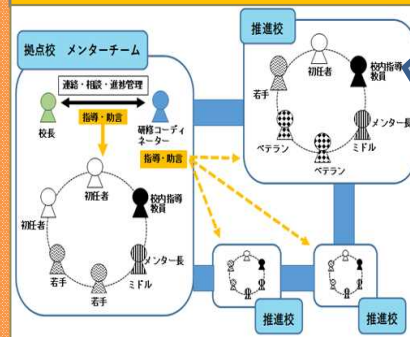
拠点校　メンターチーム

連絡・相談・進捗管理

指導・助言

校長

研修コーディネーター

指導・助言

初任者

校内指導教員

初任者

メンター長

若手

ミドル

若手

推進校

初任者

校内指導教員

若手

メンター長

ベテラン

ミドル

ベテラン

推進校

推進校